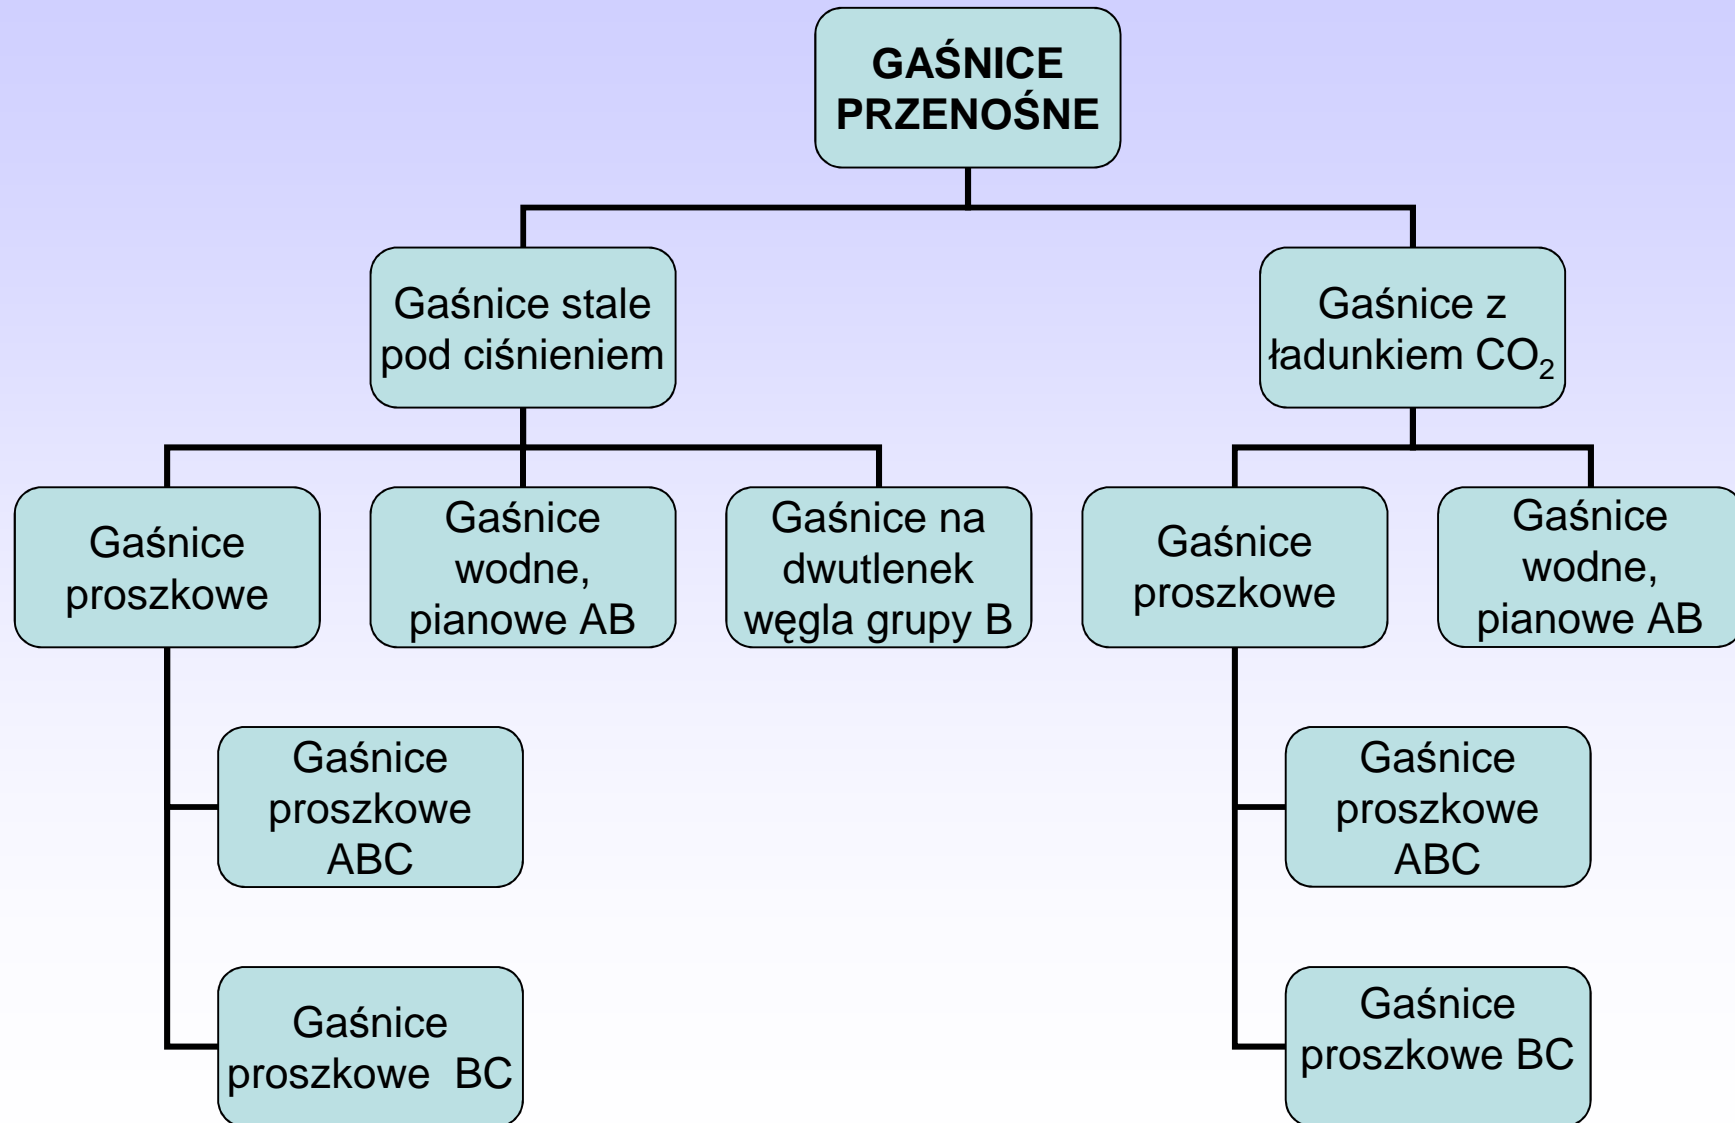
GAŚNICE PRZENOŚNE

Gaśnice stale pod ciśnieniem

Gaśnice z ładunkiem $CO_2$

Gaśnice proszkowe

Gaśnice wodne, pianowe AB

Gaśnice na dwutlenek węgla grupy B

Gaśnice proszkowe

Gaśnice wodne, pianowe AB

Gaśnice proszkowe ABC

Gaśnice proszkowe ABC

Gaśnice proszkowe BC

Gaśnice proszkowe BC